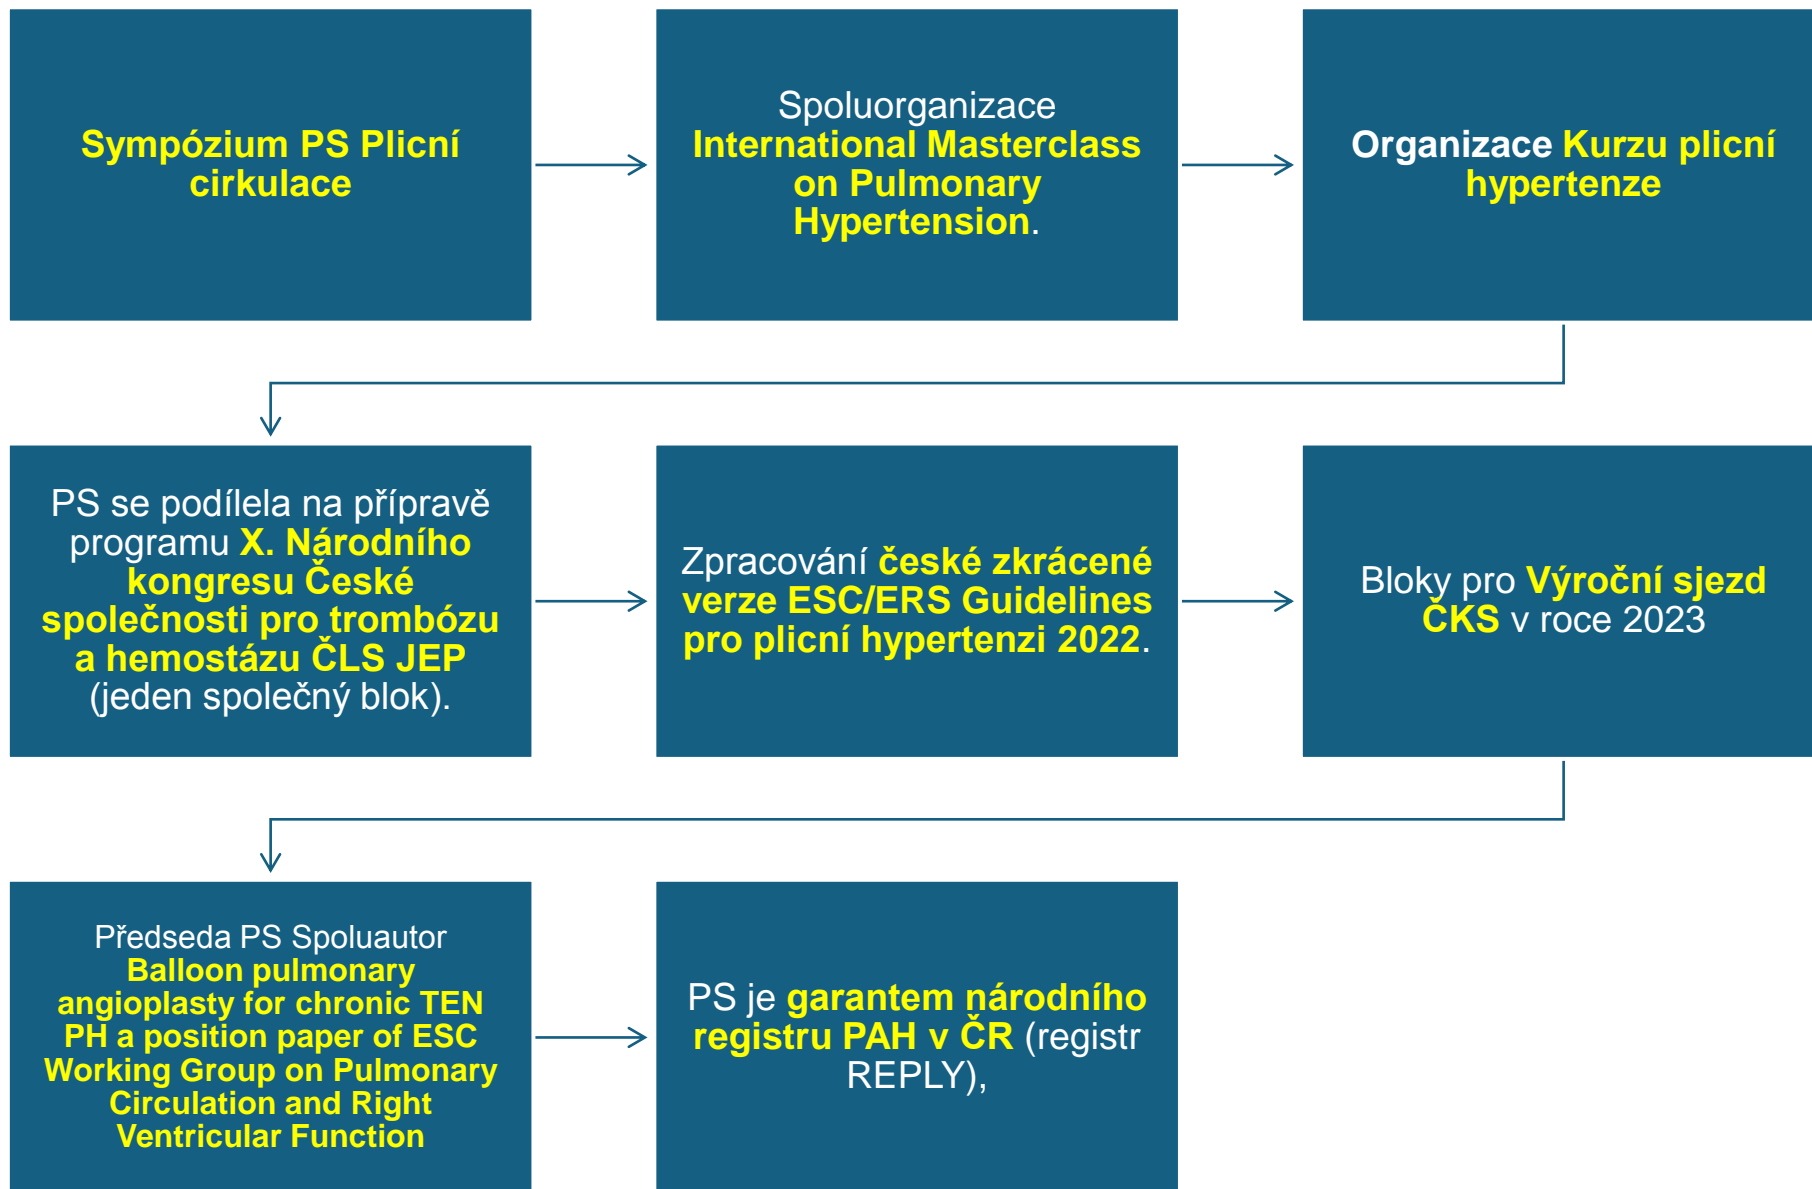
Sympózium PS Plicní cirkulace

Spoluorganizace International Masterclass on Pulmonary Hypertension.

Organizace Kurzu plicní hypertenze

PS se podílela na přípravě programu X. Národního kongresu České společnosti pro trombózu a hemostázu ČLS JEP (jeden společný blok).

Zpracování české zkrácené verze ESC/ERS Guidelines pro plicní hypertenzi 2022.

Bloky pro Výroční sjezd ČKS v roce 2023

Předseda PS Spoluautor Balloon pulmonary angioplasty for chronic TEN PH a position paper of ESC Working Group on Pulmonary Circulation and Right Ventricular Function

PS je garantem národního registru PAH v ČR (registr REPLY),